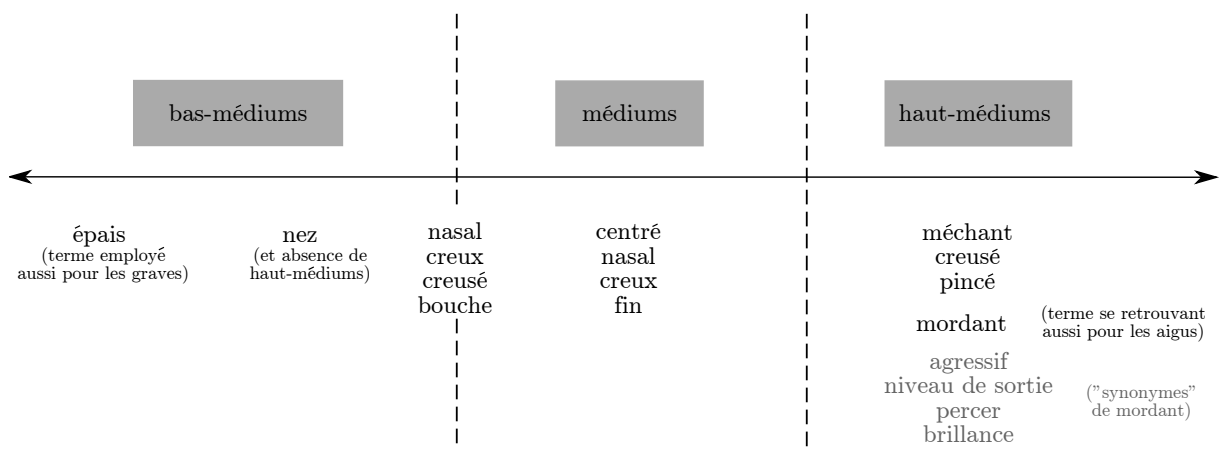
bas-médiums

médiums

haut-médiums

épais
(terme employé aussi pour les graves)

nez
(et absence de haut-médiums)

nasal
creux
creusé
bouche

centré
nasal
creux
fin

méchant
creusé
pincé

mordant

(terme se retrouvant aussi pour les aigus)

agressif
niveau de sortie
percer
brillance

("synonymes" de mordant)